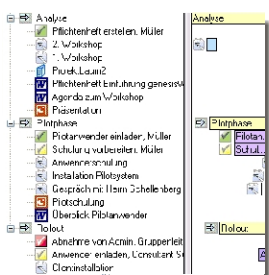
Analyse
Pflichtenheft erstellen, Müller
2. Workshop
1. Workshop
Projekt.Laum2
Pflichtenheft Einführung genessW
Agenda zum Workshop
Präsentation
Pilotphase
Pilotanwender einladen, Müller
Schulung vorbereiten, Müller
Anwenderschulung
Installation Pilotsystem
Gespräch mit Herrn Schellenberg
Pilotschulung
Überblick Pilotanwender
Rollout
Abnahme vom Admin. Gruppenleit
Anwender einladen, Consultant Sc
Clientinstallation

Analyse
Pilotphase
Pilotan
Schul
Rollout